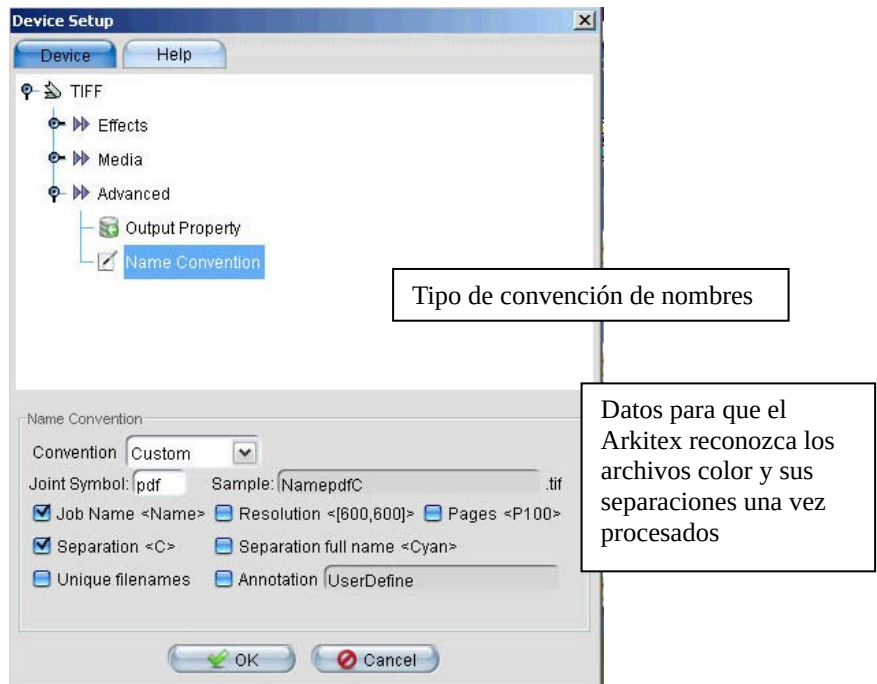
Device Setup

Device Help

TIFF

Effects

Media

Advanced

Output Property

Name Convention

Tipo de convención de nombres

Name Convention

Convention Custom

Joint Symbol: pdf Sample: NamepdfC .tif

Job Name <Name> Resolution <[600,600]> Pages <P100>

Separation <C> Separation full name <Cyan>

Unique filenames Annotation UserDefine

Datos para que el Arkitex reconozca los archivos color y sus separaciones una vez procesados

OK Cancel